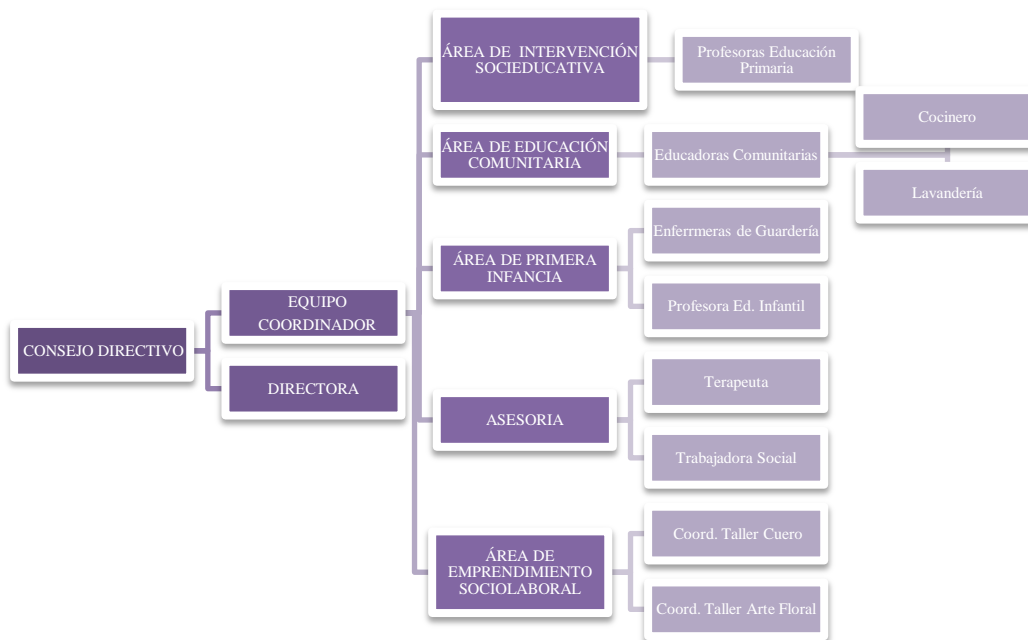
CONSEJO DIRECTIVO

EQUIPO COORDINADOR

DIRECTORA

ÁREA DE INTERVENCIÓN SOCIEDUCATIVA

Profesoras Educación Primaria

ÁREA DE EDUCACIÓN COMUNITARIA

Educadoras Comunitarias

Cocinero

Lavandería

ÁREA DE PRIMERA INFANCIA

Enferrmeras de Guardería

Profesora Ed. Infantil

ASESORIA

Terapeuta

Trabajadora Social

ÁREA DE EMPRENDIMIENTO SOCIOLABORAL

Coord. Taller Cuero

Coord. Taller Arte Floral